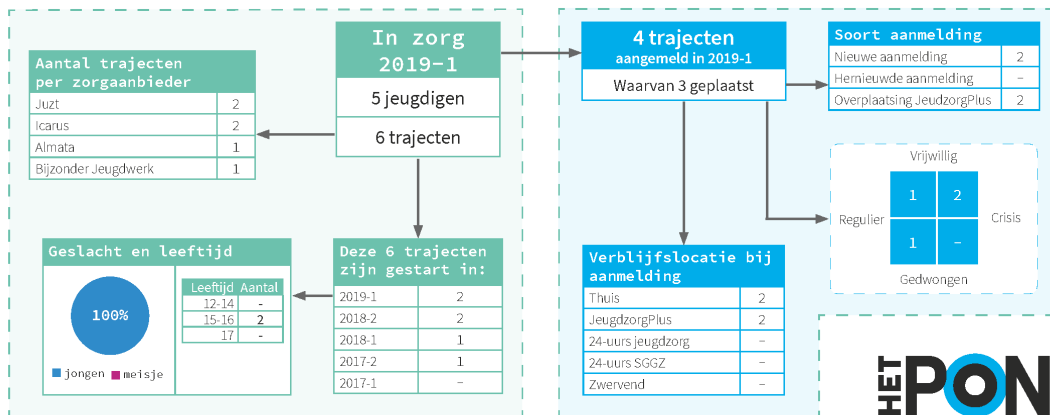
In zorg 2019-1

5 jeugdigen

6 trajecten

Aantal trajecten per zorgaanbieder

| | |
|---|---|
| Juzt | 2 |
| Icarus | 2 |
| Almata | 1 |
| Bijzonder Jeugdwerk | 1 |

Geslacht en leeftijd

100%

jongen meisje

| Leeftijd | Aantal |
|---|---|
| 12-14 | - |
| 15-16 | 2 |
| 17 | - |

Deze 6 trajecten zijn gestart in:

| | |
|---|---|
| 2019-1 | 2 |
| 2018-2 | 2 |
| 2018-1 | 1 |
| 2017-2 | 1 |
| 2017-1 | – |

4 trajecten
aangemeld in 2019-1

Waarvan 3 geplaatst

Soort aanmelding

| | |
|---|---|
| Nieuwe aanmelding | 2 |
| Hernieuwde aanmelding | – |
| Overplaatsing JeudzorgPlus | 2 |

Vrijwillig

Regulier

| | |
|---|---|
| 1 | 2 |
| 1 | - |

Crisis

Gedwongen

Verblijfslocatie bij aanmelding

| | |
|---|---|
| Thuis | 2 |
| JeugdzorgPlus | 2 |
| 24-uurs jeugdzorg | – |
| 24-uurs SGGZ | – |
| Zwervend | – |

HET PON